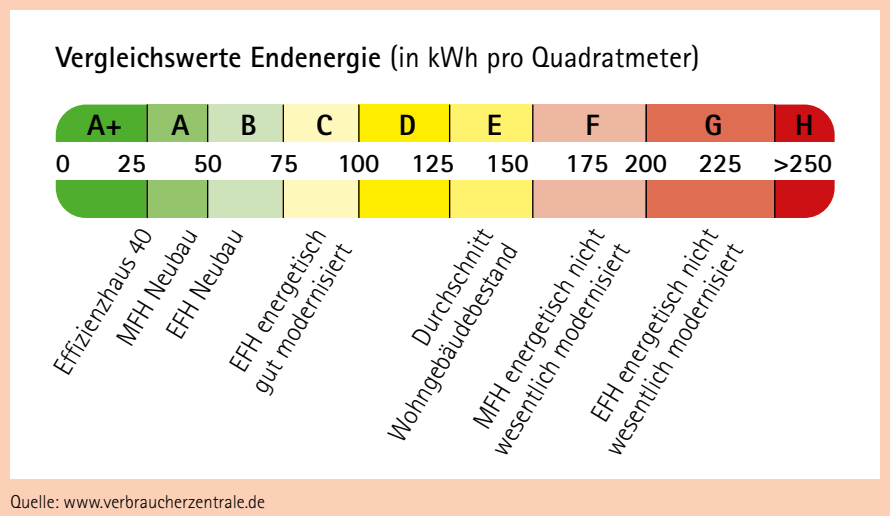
**Vergleichswerte Endenergie** (in kWh pro Quadratmeter)

A+ A B C D E F G H

0 25 50 75 100 125 150 175 200 225 >250

Effizienzhaus 40

MFH Neubau

EFH Neubau

EFH energetisch gut modernisiert

Durchschnitt Wohngebäudebestand

MFH energetisch nicht wesentlich modernisiert

EFH energetisch nicht wesentlich modernisiert

Quelle: www.verbraucherzentrale.de